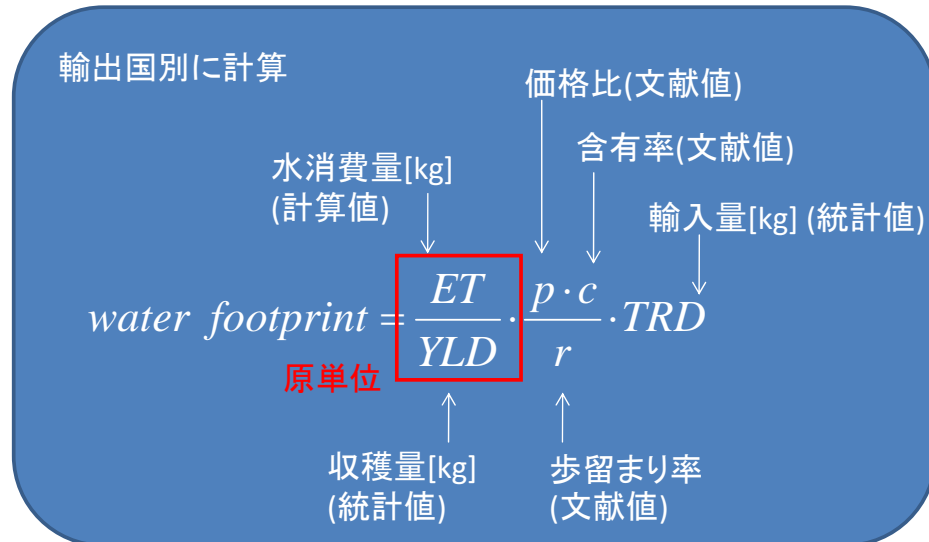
輸出国別に計算

価格比(文献値)

含有率(文献値)

水消費量[kg]
(計算値)

輸入量[kg] (統計値)

$water\ footprint = \frac{ET}{YLD} \cdot \frac{p \cdot c}{r} \cdot TRD$

原単位

収穫量[kg]
(統計値)

歩留まり率
(文献値)